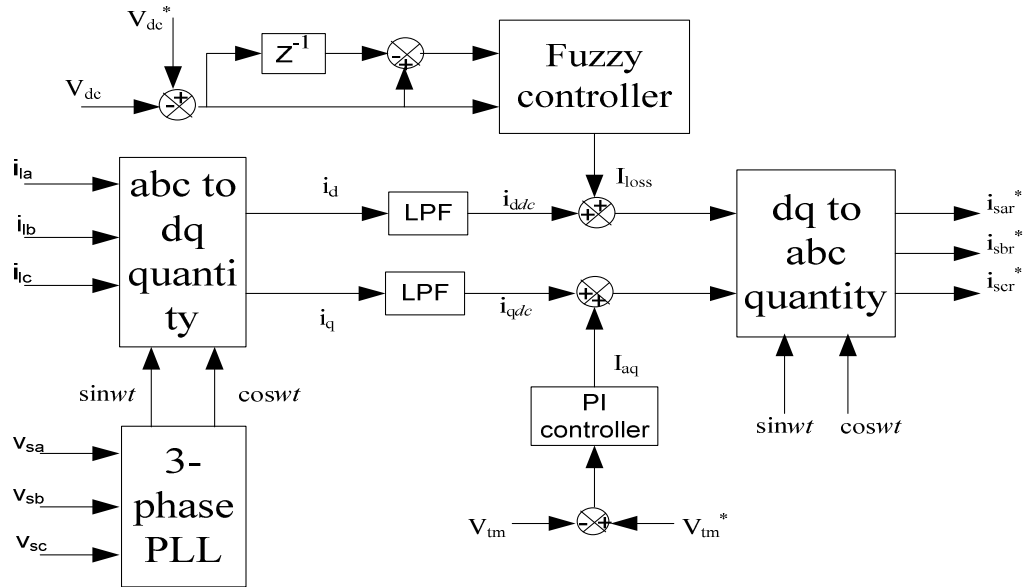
$V_{dc}^*$

$V_{dc}$

- +

$Z^{-1}$

-
+

Fuzzy controller

$i_{la}$

$i_{lb}$

$i_{lc}$

abc to dq quanti ty

$i_d$

$i_q$

LPF

LPF

$i_{ddc}$

$i_{qdc}$

$I_{loss}$

+ +

+ +

$I_{aq}$

PI controller

$V_{tm}$

- +

$V_{tm}^*$

dq to abc quantity

$i_{sar}^*$

$i_{sbr}^*$

$i_{scr}^*$

sin$wt$

cos$wt$

sin$wt$

cos$wt$

$v_{sa}$

$v_{sb}$

$v_{sc}$

3- phase PLL